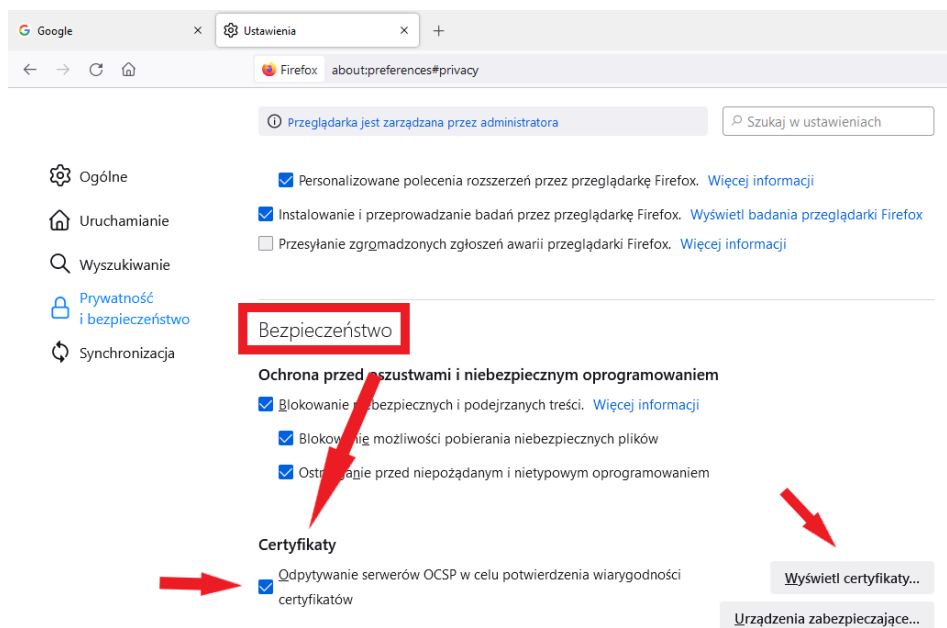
Google ×
Ustawienia ×
+

Firefox about:preferences#privacy

Przeglądarka jest zarządzana przez administratora

Szukaj w ustawieniach

Ogólne

Uruchamianie

Wyszukiwanie

Prywatność i bezpieczeństwo

Synchronizacja

Personalizowane polecenia rozszerzeń przez przeglądarkę Firefox. Więcej informacji

Instalowanie i przeprowadzanie badań przez przeglądarkę Firefox. Wyświetl badania przeglądarki Firefox

Przesyłanie zgromadzonych zgłoszeń awarii przeglądarki Firefox. Więcej informacji

Bezpieczeństwo

Ochrona przed oszustwami i niebezpiecznym oprogramowaniem

Blokowanie niebezpiecznych i podejrzanych treści. Więcej informacji

Blokowanie możliwości pobierania niebezpiecznych plików

Ostrzeganie przed niepożądanym i nietypowym oprogramowaniem

Certyfikaty

Odpytywanie serwerów OCSP w celu potwierdzenia wiarygodności certyfikatów

Wyświetl certyfikaty...

Urządzenia zabezpieczające...